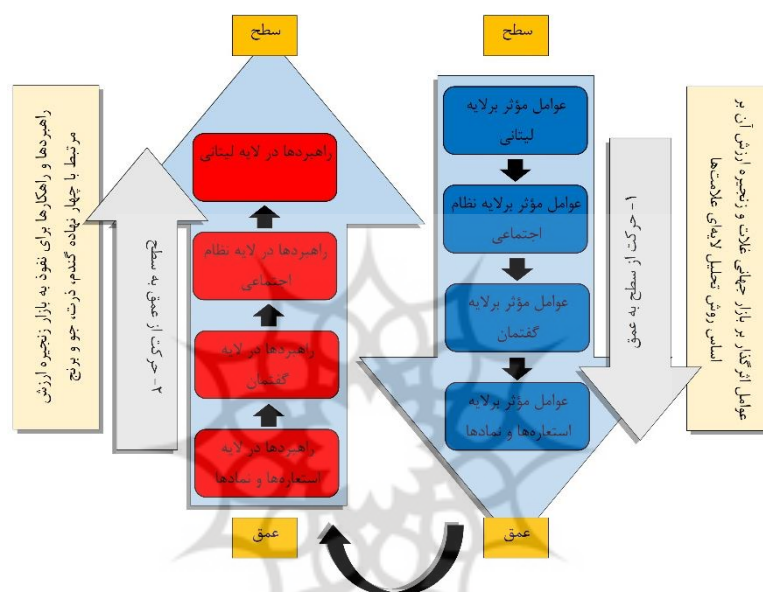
سطح

عوامل اثرگذار بر بازار جهانی غلات و زنجیره ارزش آن بر اساس روش تحلیل لایه‌ای علامت‌ها

۱- حرکت از سطح به عمق

عوامل مؤثر برلایه لیتانی

عوامل مؤثر برلایه نظام اجتماعی

عوامل مؤثر برلایه گفتمان

عوامل مؤثر برلایه استعاره‌ها و نمادها

عمق

سطح

راهبردها و راهکارها برای نفوذ به بازار زنجیره ارزش مرتبط با چهار نهاده گندم، ذرت، جو و برنج

۲- حرکت از عمق به سطح

راهبردها در لایه لیتانی

راهبردها در لایه نظام اجتماعی

راهبردها در لایه گفتمان

راهبردها در لایه استعاره‌ها و نمادها

عمق